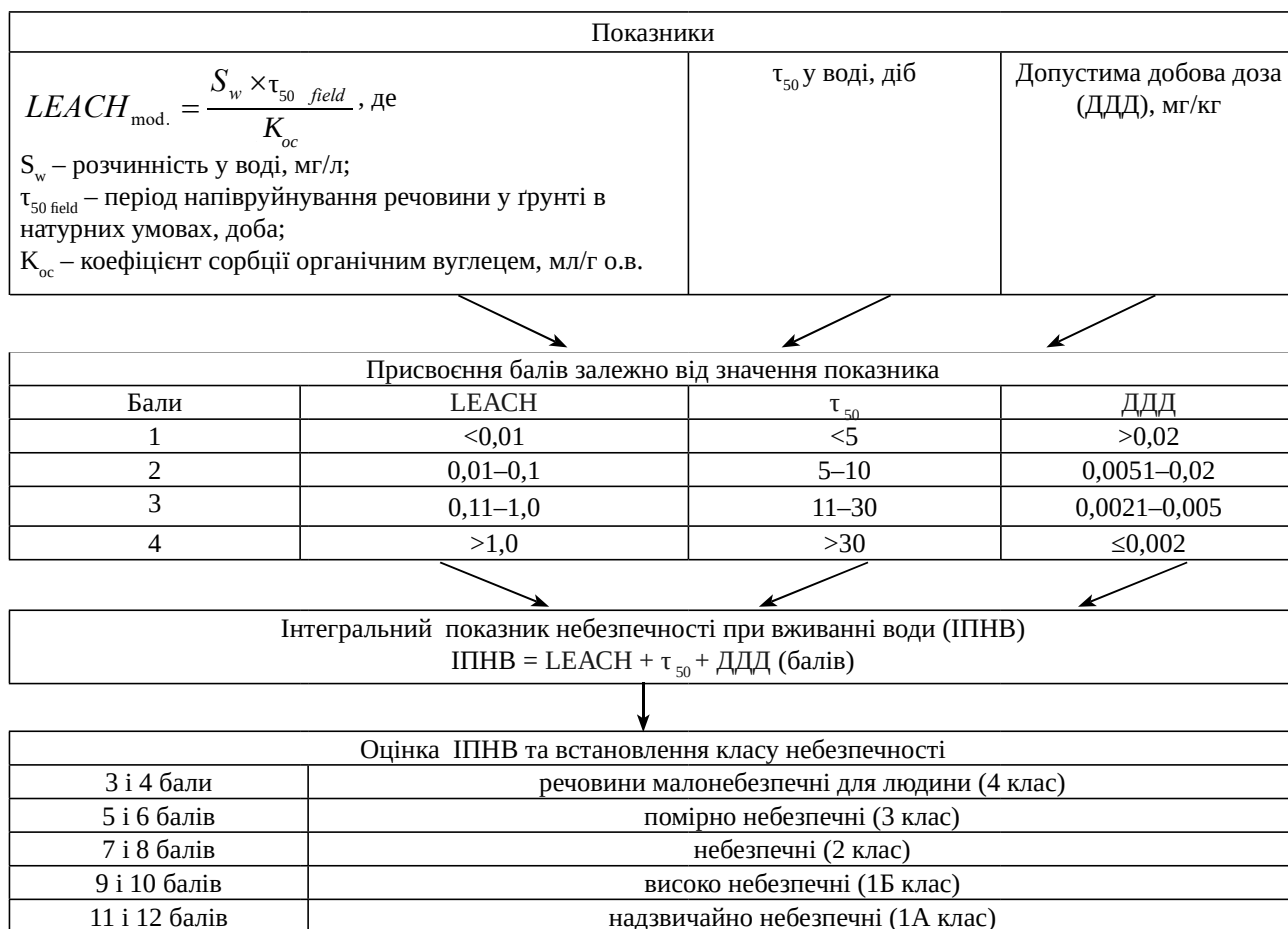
| Показники | | |
|---|---|---|
| $LEACH_{mod.} = \frac{S_w \times \tau_{50\ field}}{K_{oc}}$, де<br>$S_w$ – розчинність у воді, мг/л;<br>$\tau_{50\ field}$ – період напівруйнування речовини у ґрунті в натурних умовах, доба;<br>$K_{oc}$ – коефіцієнт сорбції органічним вуглецем, мл/г о.в. | $\tau_{50}$ у воді, діб | Допустима добова доза (ДДД), мг/кг |

| Присвоєння балів залежно від значення показника | | | |
|---|---|---|---|
| Бали | LEACH | $\tau_{50}$ | ДДД |
| 1 | <0,01 | <5 | >0,02 |
| 2 | 0,01–0,1 | 5–10 | 0,0051–0,02 |
| 3 | 0,11–1,0 | 11–30 | 0,0021–0,005 |
| 4 | >1,0 | >30 | ≤0,002 |

Інтегральний показник небезпечності при вживанні води (ІПНВ)
ІПНВ = LEACH + $\tau_{50}$ + ДДД (балів)

| Оцінка ІПНВ та встановлення класу небезпечності | |
|---|---|
| 3 і 4 бали | речовини малонебезпечні для людини (4 клас) |
| 5 і 6 балів | помірно небезпечні (3 клас) |
| 7 і 8 балів | небезпечні (2 клас) |
| 9 і 10 балів | високо небезпечні (1Б клас) |
| 11 і 12 балів | надзвичайно небезпечні (1А клас) |